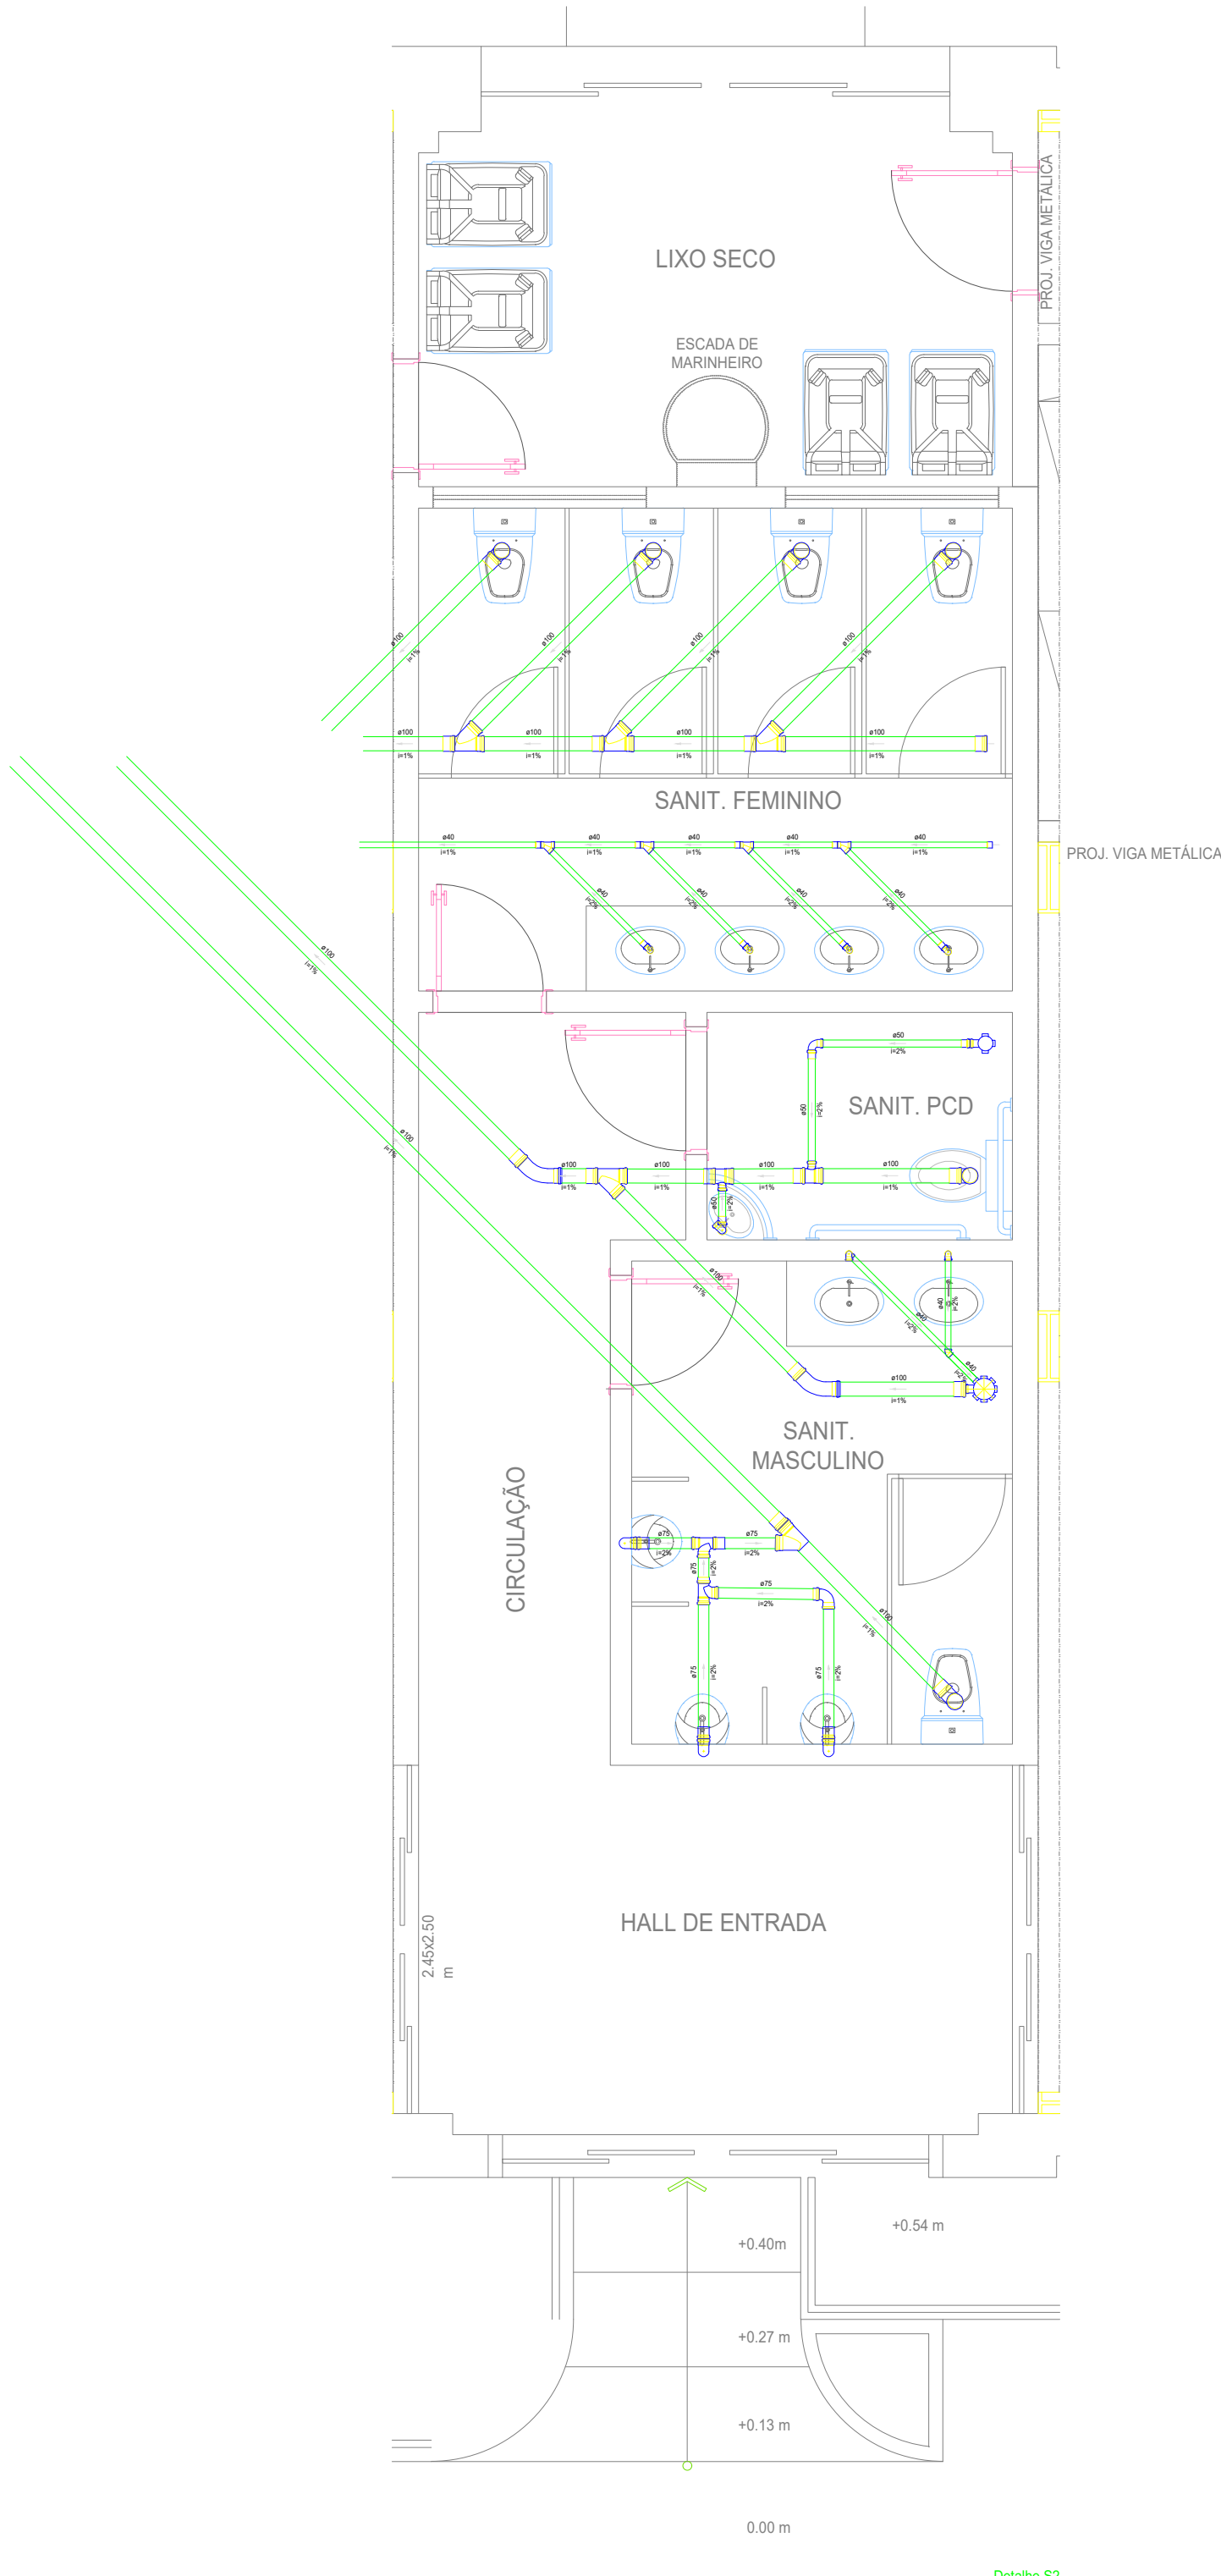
LIXO SECO

PROJ. VIGA METÁLICA

ESCADA DE MARINHEIRO

ø100
i=1%
ø100
i=1%
ø100
i=1%
ø100
i=1%

ø100
i=1%
ø100
i=1%
ø100
i=1%
ø100
i=1%

SANIT. FEMININO

ø40
i=1%
ø40
i=1%
ø40
i=1%
ø40
i=1%
ø40
i=1%

PROJ. VIGA METÁLICA

ø40
i=2%
ø40
i=2%
ø40
i=2%
ø40
i=2%

ø100
i=1%

ø50
i=2%

ø50
i=2%

SANIT. PCD

ø100
i=1%

ø100
i=1%
ø100
i=1%
ø100
i=1%
ø100
i=1%

ø50
i=2%

ø100
i=1%

ø40
i=2%
ø40
i=2%
ø40
i=2%

ø100
i=1%

SANIT. MASCULINO

CIRCULAÇÃO

ø75
i=2%
ø75
i=2%
ø75
i=2%
ø75
i=2%
ø75
i=2%
ø75
i=2%

ø100
i=1%

HALL DE ENTRADA

2.45x2.50 m

+0.54 m

+0.40m

+0.27 m

+0.13 m

0.00 m

Detalhe S2